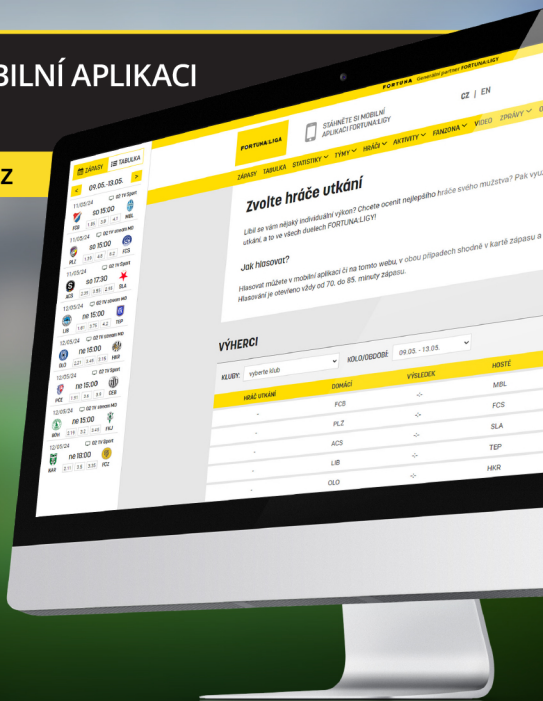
BILNÍ APLIKACI

Z

FORTUNA Generální partner FORTUNA:LIGY

CZ | EN

FORTUNA:LIGA

STÁHNĚTE SI MOBILNÍ APLIKACI FORTUNA:LIGY

ZÁPASY TABULKA STATISTIKY TÝMY HRÁČI AKTIVITY FANZONA VIDEO ZPRÁVY

ZÁPASY TABULKA

09.05.-13.05.

11/05/24 O2 TV Sport
FCB so 15:00 MBL
1.91 3.8 4.1

11/05/24 O2 TV Umění MO
PLZ so 15:00 FCS
1.51 4.6 6.2

11/05/24 O2 TV Sport
ACS so 12:30 SLA
2.35 3.8 2.75

12/05/24 O2 TV Umění MO
LIB ne 15:00 TEP
1.81 3.75 4.2

12/05/24 O2 TV Umění MO
OLO ne 16:00 HKR
2.21 3.45 3.15

12/05/24 O2 TV Sport
PCE ne 15:00 CEB
1.51 3.8 3.5

12/05/24 O2 TV Umění MO
MOV ne 15:00 FKJ
2.19 3.3 3.45

12/05/24 O2 TV Sport
KAR ne 18:00 FCZ
2.11 3.5 3.35

Zvolte hráče utkání

Líbil se vám nějaký individuální výkon? Chcete ocenit nejlepšího hráče svého mužstva? Pak vyu utkání, a to ve všech duelech FORTUNA:LIGY!

Jak hlasovat?

Hlasovat můžete v mobilní aplikaci či na tomto webu, v obou případech shodně v kartě zápasu a Hlasování je otevřeno vždy od 70. do 85. minuty zápasu.

VÝHERCI

KLUBY: vyberte klub KOLO/OBDOBÍ: 09.05. - 13.05.

| HRÁČ UTKÁNÍ | DOMÁCÍ | VÝSLEDEK | HOSTÉ |
|---|---|---|---|
| - | FCB | -:- | MBL |
| - | PLZ | -:- | FCS |
| - | ACS | -:- | SLA |
| - | LIB | -:- | TEP |
| - | OLO | -:- | HKR |